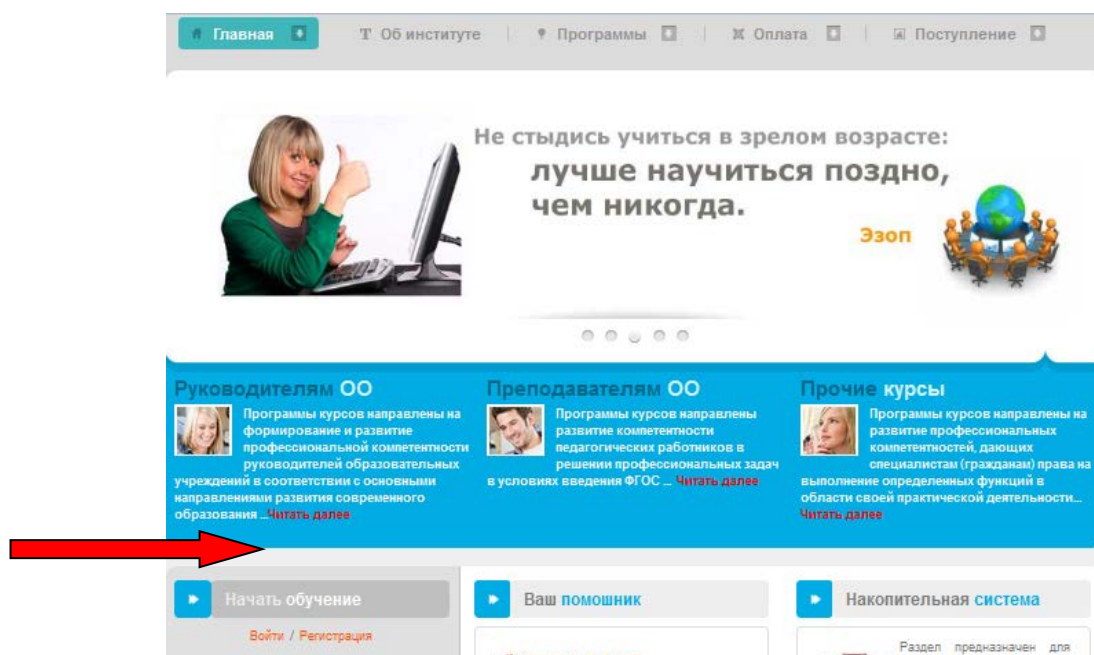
Главная Об институте Программы Оплата Поступление

Не стыдись учиться в зрелом возрасте:
лучше научиться поздно, чем никогда.
Эзоп

Руководителям ОО
Программы курсов направлены на формирование и развитие профессиональной компетентности руководителей образовательных учреждений в соответствии с основными направлениями развития современного образования ...Читать далее

Преподавателям ОО
Программы курсов направлены развитие компетентности педагогических работников в решении профессиональных задач в условиях введения ФГОС ... Читать далее

Прочие курсы
Программы курсов направлены на развитие профессиональных компетентностей, дающих специалистам (гражданам) права на выполнение определенных функций в области своей практической деятельности... Читать далее

Начать обучение
Войти / Регистрация

Ваш помошник

Накопительная система
Раздел предназначен для